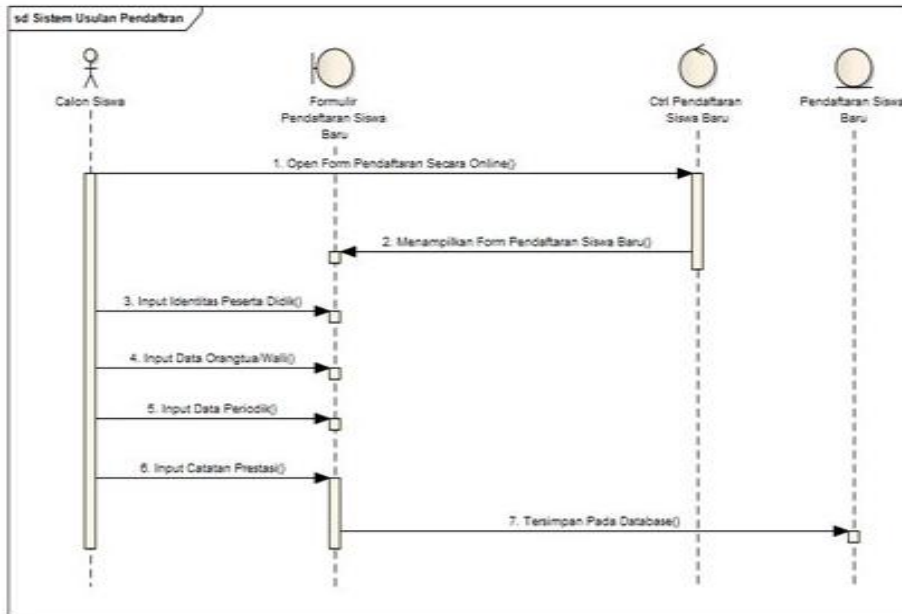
sd Sistem Usulan Pendaftran

Calon Siswa

Formulir Pendaftaran Siswa Baru

Ctrl Pendaftaran Siswa Baru

Pendaftaran Siswa Baru

1. Open Form Pendaftaran Secara Online()

2. Menampilkan Form Pendaftaran Siswa Baru()

3. Input Identitas Peserta Didik()

4. Input Data Orangtua/Wali()

5. Input Data Periodik()

6. Input Catatan Prestasi()

7. Tersimpan Pada Database()